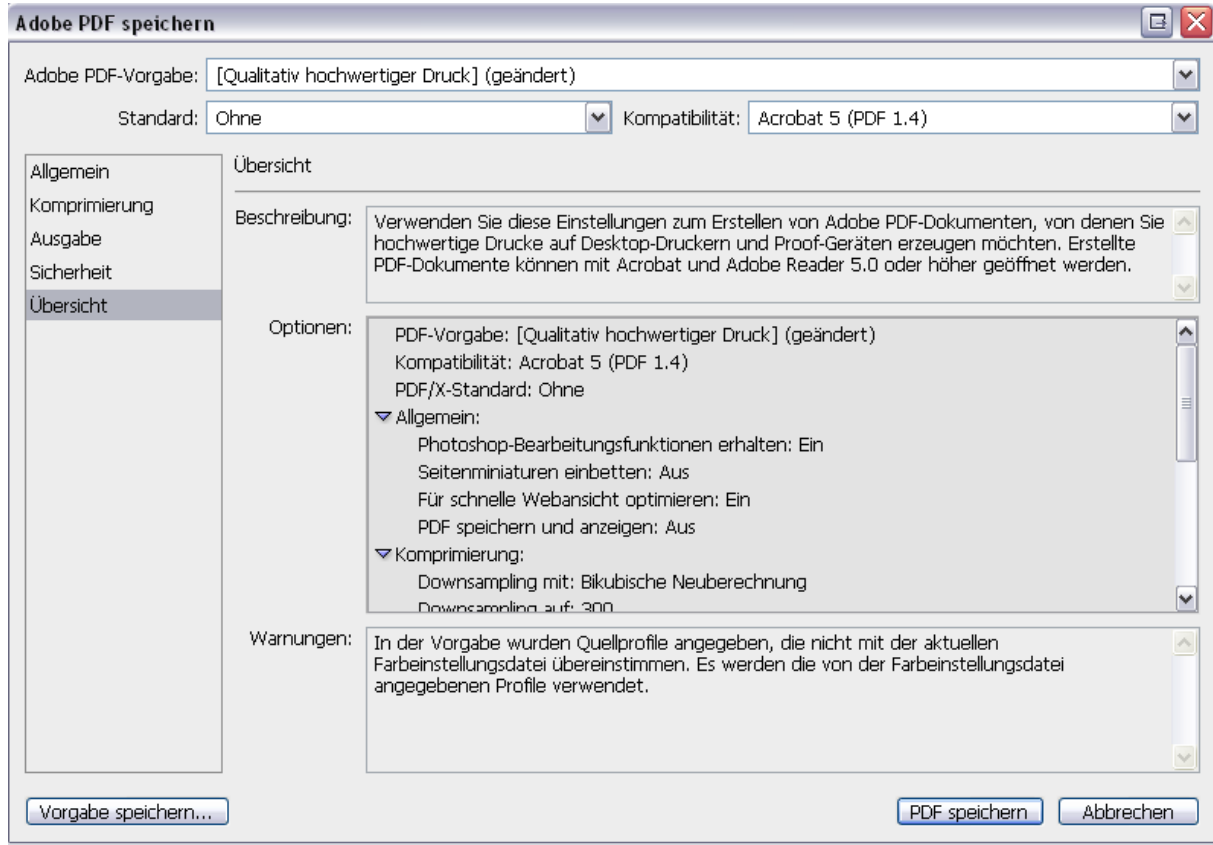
Adobe PDF speichern

Adobe PDF-Vorgabe: [Qualitativ hochwertiger Druck] (geändert)

Standard: Ohne

Kompatibilität: Acrobat 5 (PDF 1.4)

Allgemein
Komprimierung
Ausgabe
Sicherheit
Übersicht

Übersicht

Beschreibung: Verwenden Sie diese Einstellungen zum Erstellen von Adobe PDF-Dokumenten, von denen Sie hochwertige Drucke auf Desktop-Druckern und Proof-Geräten erzeugen möchten. Erstellte PDF-Dokumente können mit Acrobat und Adobe Reader 5.0 oder höher geöffnet werden.

Optionen:
PDF-Vorgabe: [Qualitativ hochwertiger Druck] (geändert)
Kompatibilität: Acrobat 5 (PDF 1.4)
PDF/X-Standard: Ohne
Allgemein:
Photoshop-Bearbeitungsfunktionen erhalten: Ein
Seitenminiaturen einbetten: Aus
Für schnelle Webansicht optimieren: Ein
PDF speichern und anzeigen: Aus
Komprimierung:
Downsampling mit: Bikubische Neuberechnung
Downsampling auf: 300

Warnungen: In der Vorgabe wurden Quellprofile angegeben, die nicht mit der aktuellen Farbeinstellungsdatei übereinstimmen. Es werden die von der Farbeinstellungsdatei angegebenen Profile verwendet.

Vorgabe speichern...

PDF speichern

Abbrechen